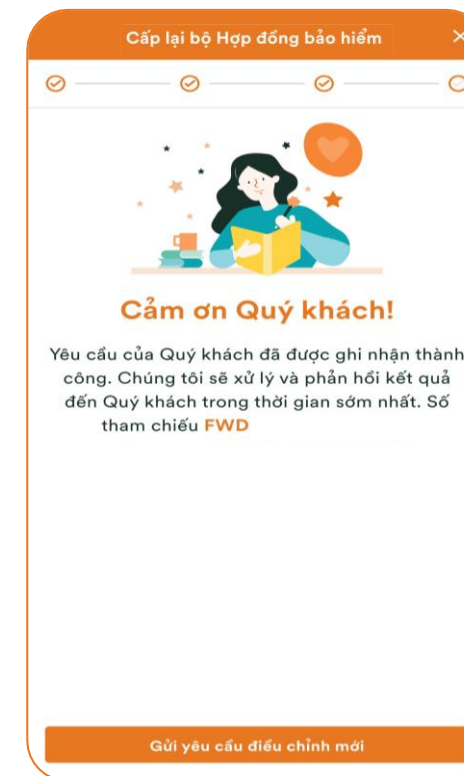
Cấp lại bộ Hợp đồng bảo hiểm

×

Cảm ơn Quý khách!

Yêu cầu của Quý khách đã được ghi nhận thành công. Chúng tôi sẽ xử lý và phản hồi kết quả đến Quý khách trong thời gian sớm nhất. Số tham chiếu FWD

Gửi yêu cầu điều chỉnh mới